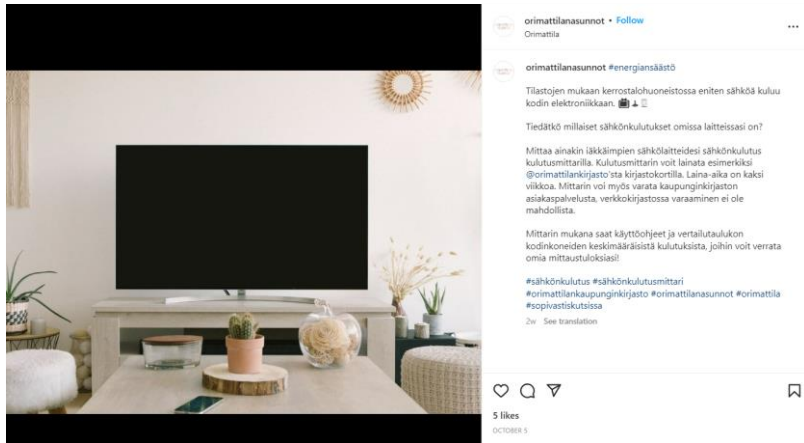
orimattilanasunnot • Follow
Orimattila

...

orimattilanasunnot #energiansäästö

Tilastojen mukaan kerrostalohuoneistossa eniten sähköä kuluu kodin elektroniikkaan. 📺🔌💡

Tiedätkö millaiset sähkönkulutukset omissa laitteissasi on?

Mittaa ainakin iäkkäimpien sähkölaitteidesi sähkönkulutus kulutusmittarilla. Kulutusmittarin voit lainata esimerkiksi @orimattilankirjasto'sta kirjastokortilla. Laina-aika on kaksi viikkoa. Mittarin voi myös varata kaupunginkirjaston asiakaspalvelusta, verkkokirjastossa varaaminen ei ole mahdollista.

Mittarin mukana saat käyttöohjeet ja vertailutaulukon kodinkoneiden keskimääräisistä kulutuksista, joihin voit verrata omia mittaustuloksiasi!

#sähkönkulutus #sähkönkulutusmittari #orimattilankaupunginkirjasto #orimattilanasunnot #orimattila #sopivastiskutsissa

2w See translation

5 likes
OCTOBER 5